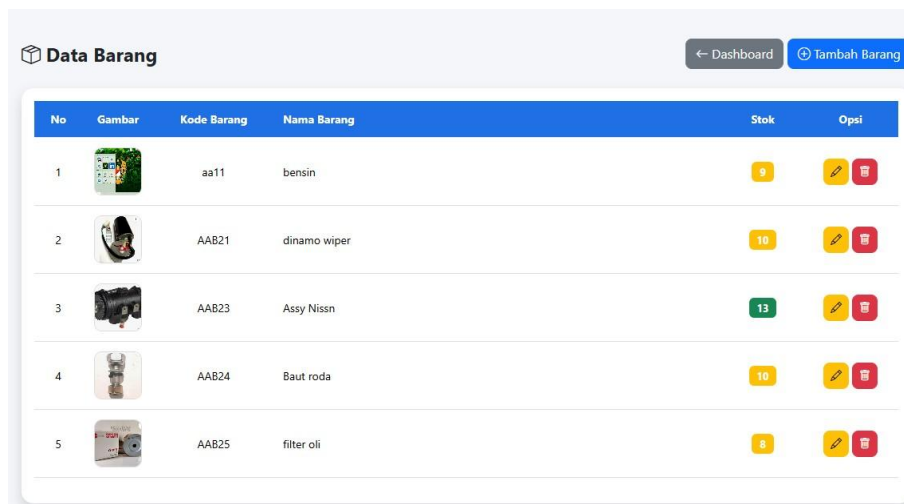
Data Barang

← Dashboard  ⊕ Tambah Barang

| No | Gambar | Kode Barang | Nama Barang | Stok | Opsi |
|---|---|---|---|---|---|
| 1 | | aa11 | bensin | 9 | |
| 2 | | AAB21 | dinamo wiper | 10 | |
| 3 | | AAB23 | Assy Nissn | 13 | |
| 4 | | AAB24 | Baut roda | 10 | |
| 5 | | AAB25 | filter oli | 8 | |